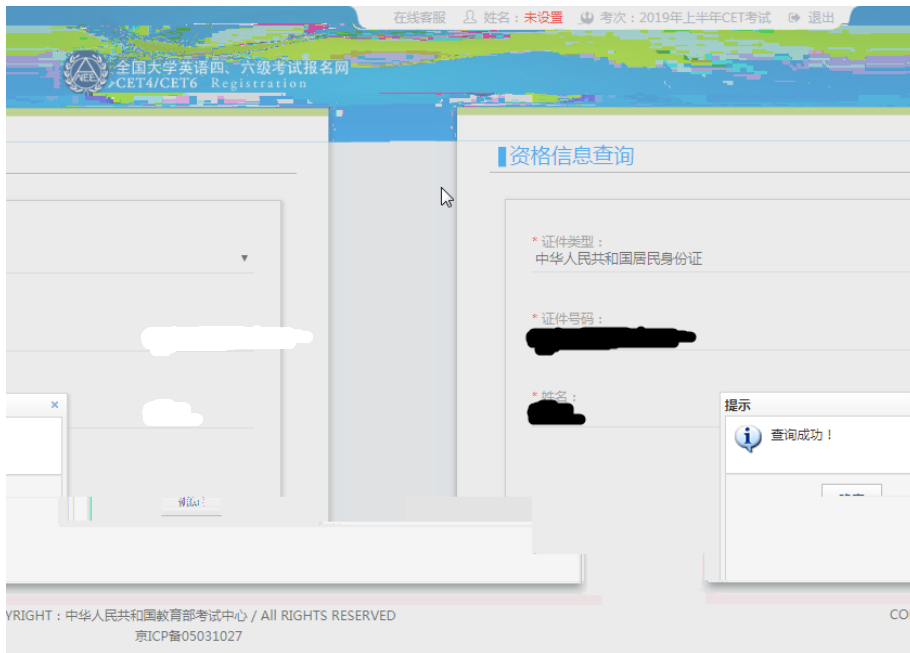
在线客服　姓名：未设置　考次：2019年上半年CET考试　退出

全国大学英语四、六级考试报名网
CET4/CET6 Registration

资格信息查询

* 证件类型：
中华人民共和国居民身份证

* 证件号码：

* 姓名：

提示
查询成功！

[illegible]

确定

YRIGHT：中华人民共和国教育部考试中心 / All RIGHTS RESERVED
京ICP备05031027

CO